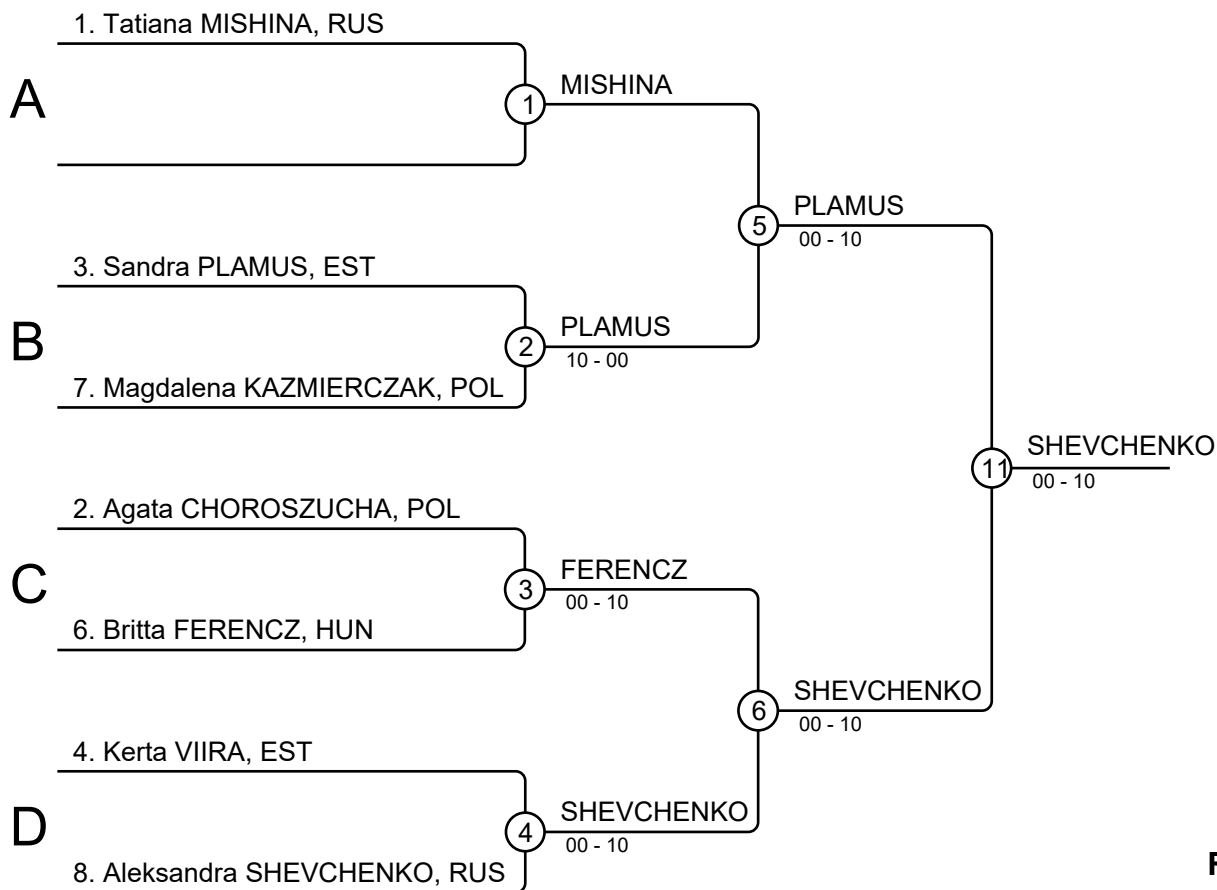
1. Tatiana MISHINA, RUS

A

1

MISHINA

5

PLAMUS
00 - 10

3. Sandra PLAMUS, EST

B

2

PLAMUS
10 - 00

7. Magdalena KAZMIERCZAK, POL

11

SHEVCHENKO
00 - 10

2. Agata CHOROSZUCHA, POL

C

3

FERENCZ
00 - 10

6. Britta FERENCZ, HUN

6

SHEVCHENKO
00 - 10

4. Kerta VIIRA, EST

D

4

SHEVCHENKO
00 - 10

8. Aleksandra SHEVCHENKO, RUS

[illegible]